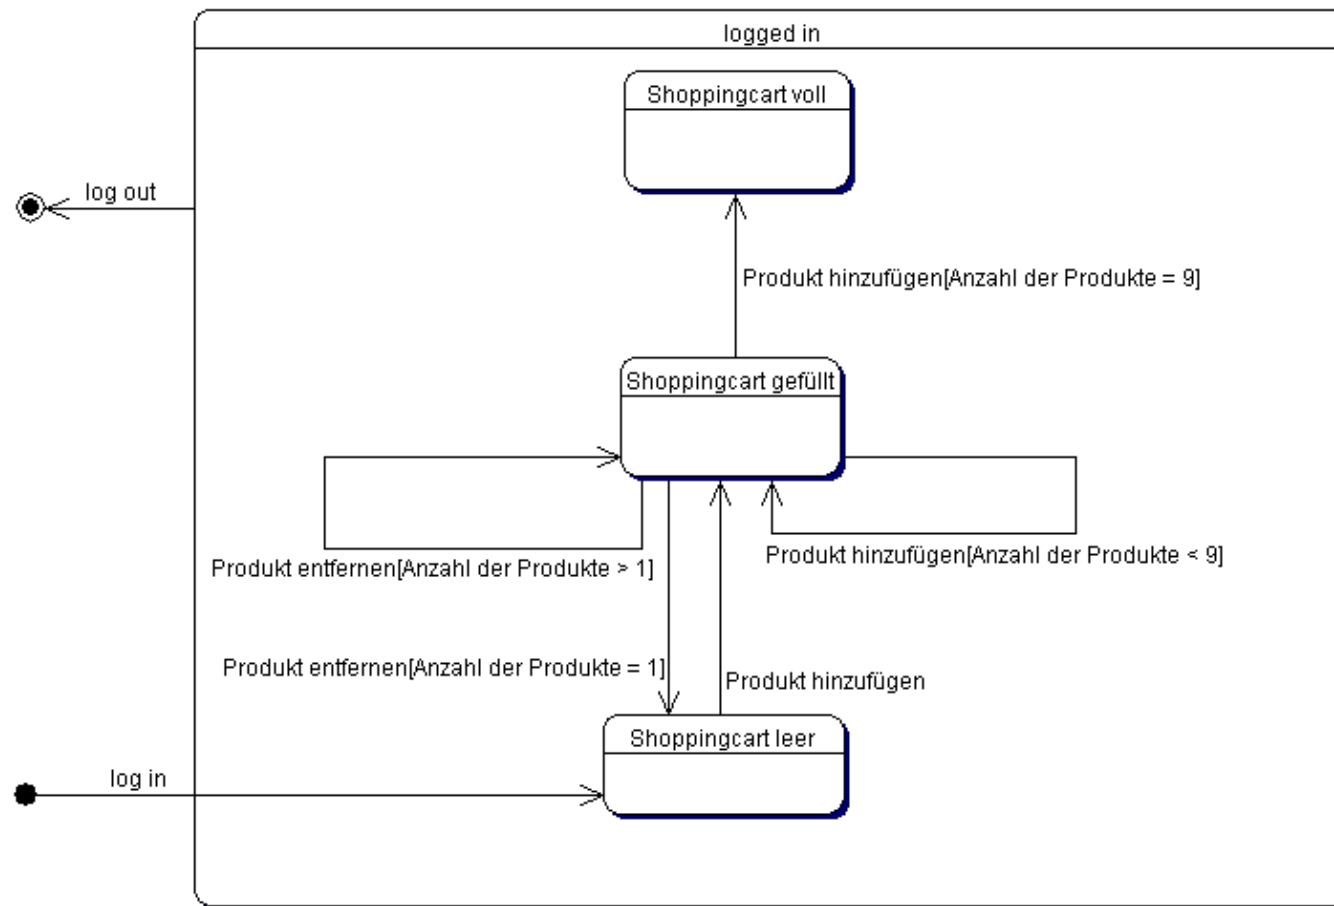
logged in

Shoppingcart voll

log out

Produkt hinzufügen[Anzahl der Produkte = 9]

Shoppingcart gefüllt

Produkt entfernen[Anzahl der Produkte > 1]

Produkt hinzufügen[Anzahl der Produkte < 9]

Produkt entfernen[Anzahl der Produkte = 1]

Produkt hinzufügen

Shoppingcart leer

log in